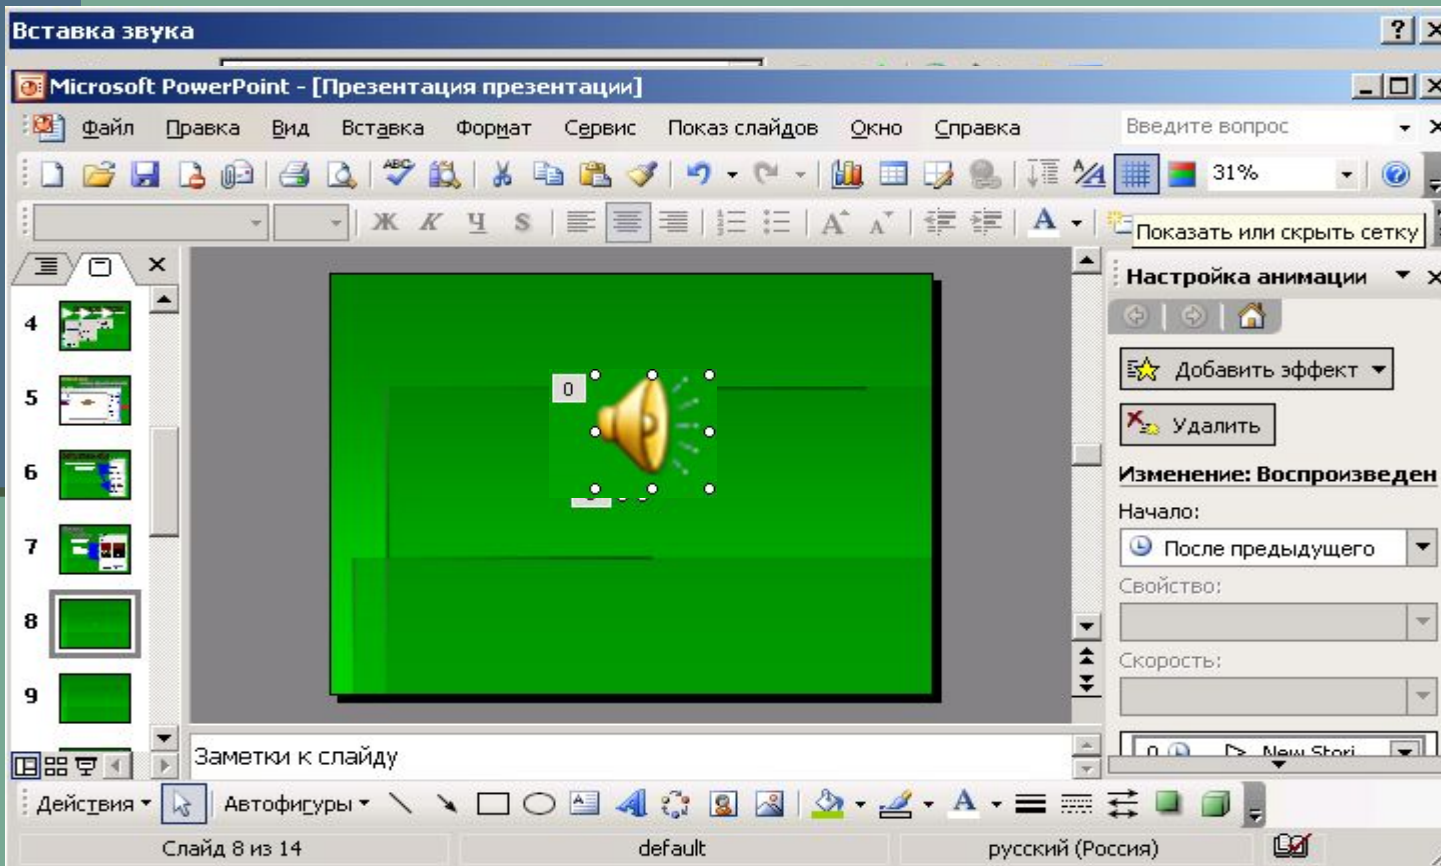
Вставка звука

Microsoft PowerPoint - [Презентация презентации]

Файл Правка Вид Вставка Формат Сервис Показ слайдов Окно Справка

Введите вопрос

31%

Ж К Ч S

A

Показать или скрыть сетку

4
5
6
7
8
9

0

Настройка анимации

Добавить эффект

Удалить

Изменение: Воспроизведен

Начало:

После предыдущего

Свойство:

Скорость:

0 New Stori

Заметки к слайду

Действия Автофигуры

Слайд 8 из 14 default русский (Россия)